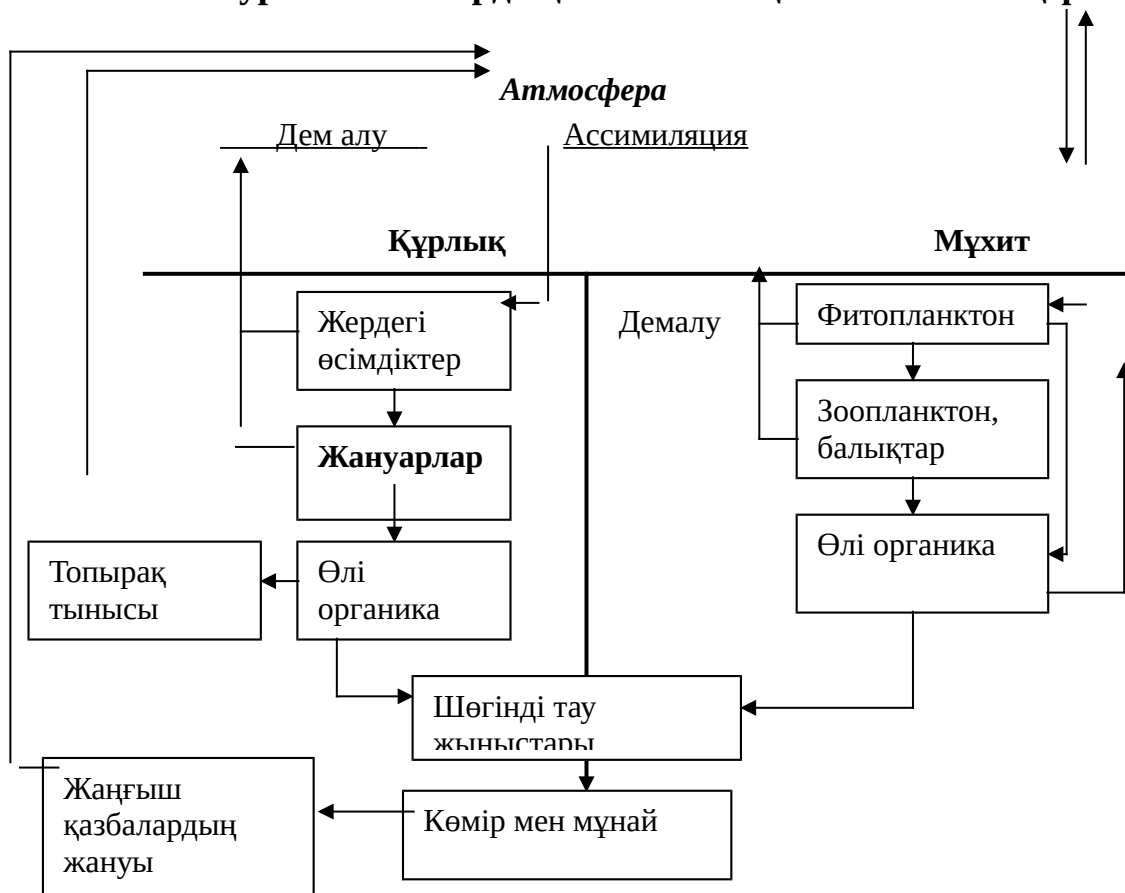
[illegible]

Атмосфера

Дем алу

Ассимиляция

Құрлық

Мұхит

Жердегі өсімдіктер

Демалу

Фитопланктон

Жануарлар

Зоопланктон, балықтар

Топырақ тынысы

Өлі органика

Өлі органика

Шөгінді тау жыныстары

Жанғыш қазбалардың жануы

Көмір мен мұнай